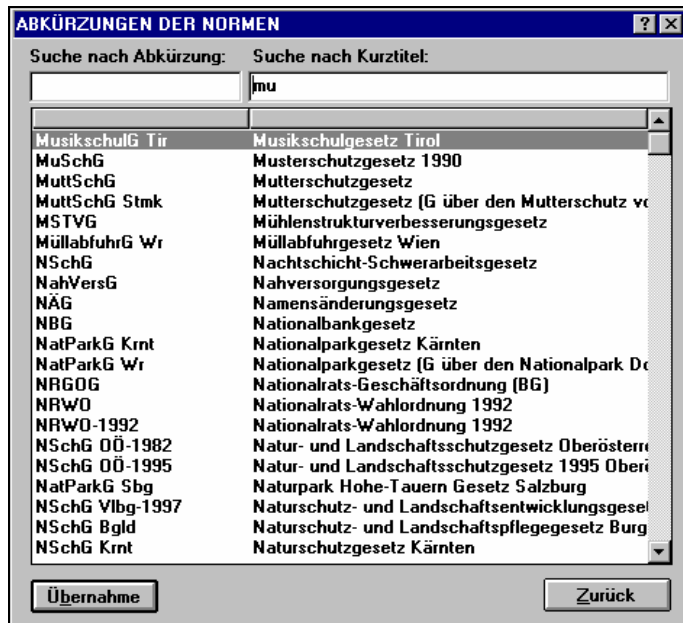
ABKÜRZUNGEN DER NORMEN

?

Suche nach Abkürzung:

Suche nach Kurztitel:

mu

| | |
|---|---|
| MusikschulG Tir | Musikschulgesetz Tirol |
| MuSchG | Musterschutzgesetz 1990 |
| MuttSchG | Mutterschutzgesetz |
| MuttSchG Stmk | Mutterschutzgesetz (G über den Mutterschutz v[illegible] |
| MSTVG | Mühlenstrukturverbesserungsgesetz |
| MüllabfuhrG Wr | Müllabfuhrgesetz Wien |
| NSchG | Nachtschicht-Schwerarbeitsgesetz |
| NahVersG | Nahversorgungsgesetz |
| NÄG | Namensänderungsgesetz |
| NBG | Nationalbankgesetz |
| NatParkG Krnt | Nationalparkgesetz Kärnten |
| NatParkG Wr | Nationalparkgesetz (G über den Nationalpark D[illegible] |
| NRGOG | Nationalrats-Geschäftsordnung (BG) |
| NRWO | Nationalrats-Wahlordnung 1992 |
| NRWO-1992 | Nationalrats-Wahlordnung 1992 |
| NSchG OÖ-1982 | Natur- und Landschaftsschutzgesetz Oberösterr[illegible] |
| NSchG OÖ-1995 | Natur- und Landschaftsschutzgesetz 1995 Ober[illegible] |
| NatParkG Sbg | Naturpark Hohe-Tauern Gesetz Salzburg |
| NSchG Vlbg-1997 | Naturschutz- und Landschaftsentwicklungsgese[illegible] |
| NSchG Bgld | Naturschutz- und Landschaftspflegegesetz Burg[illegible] |
| NSchG Krnt | Naturschutzgesetz Kärnten |

Übernahme

Zurück